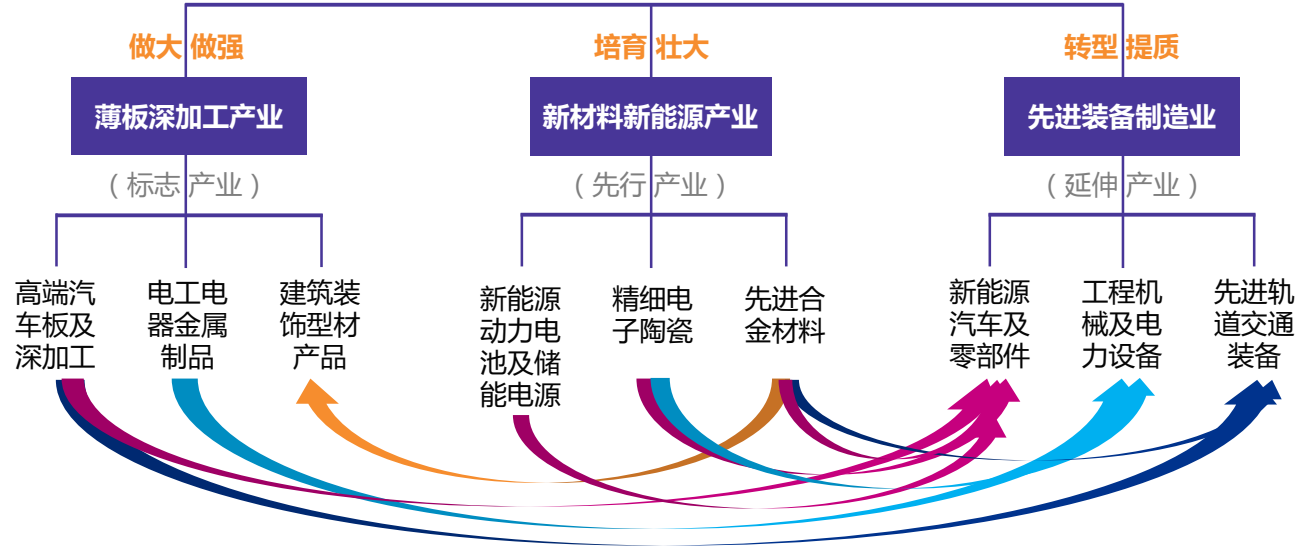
做大 做强

薄板深加工产业

（标志 产业）

培育 壮大

新材料新能源产业

（先行 产业）

转型 提质

先进装备制造业

（延伸 产业）

高端汽车板及深加工

电工电器金属制品

建筑装饰型材产品

新能源动力电池及储能电源

精细电子陶瓷

先进合金材料

新能源汽车及零部件

工程机械及电力设备

先进轨道交通装备